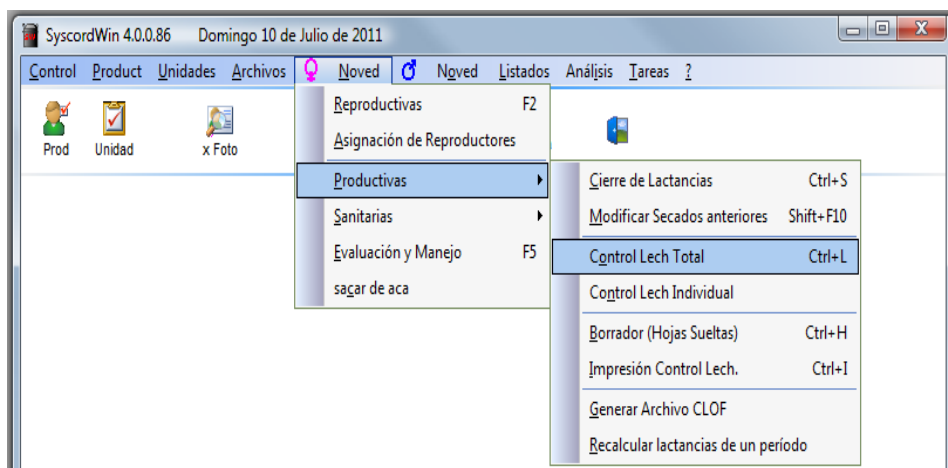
SyscordWin 4.0.0.86 Domingo 10 de Julio de 2011

Control Product Unidades Archivos ♀ Noved ♂ Noved Listados Análisis Tareas ?

Prod Unidad x Foto

Reproductivas F2
Asignación de Reproductores
Productivas
Sanitarias
Evaluación y Manejo F5
sacar de aca

Cierre de Lactancias Ctrl+S
Modificar Secados anteriores Shift+F10
Control Lech Total Ctrl+L
Control Lech Individual
Borrador (Hojas Sueltas) Ctrl+H
Impresión Control Lech. Ctrl+I
Generar Archivo CLOF
Recalcular lactancias de un período